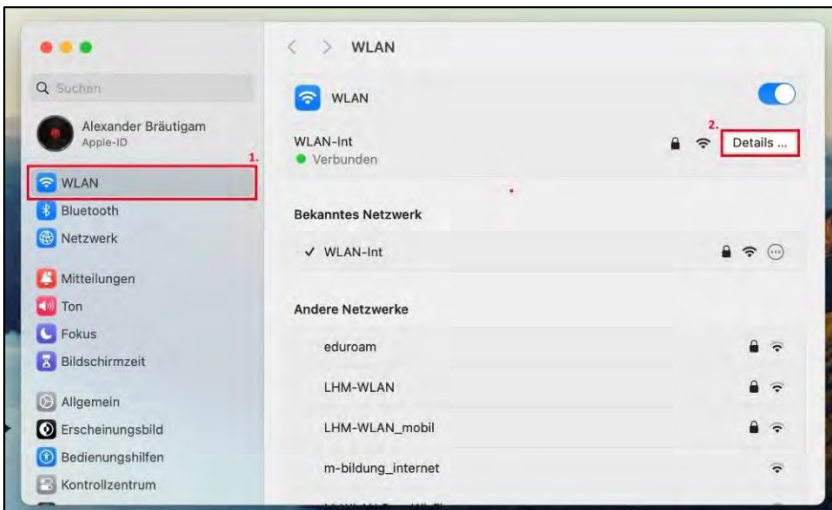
Suchen

Alexander Bräutigam
Apple-ID

1.

WLAN
Bluetooth
Netzwerk

Mitteilungen
Ton
Fokus
Bildschirmzeit

Allgemein
Erscheinungsbild
Bedienungshilfen
Kontrollzentrum

WLAN

WLAN

WLAN-Int
Verbunden

2.
Details ...

Bekanntes Netzwerk

✓ WLAN-Int

Andere Netzwerke

eduroam

LHM-WLAN

LHM-WLAN_mobil

m-bildung_internet

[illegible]